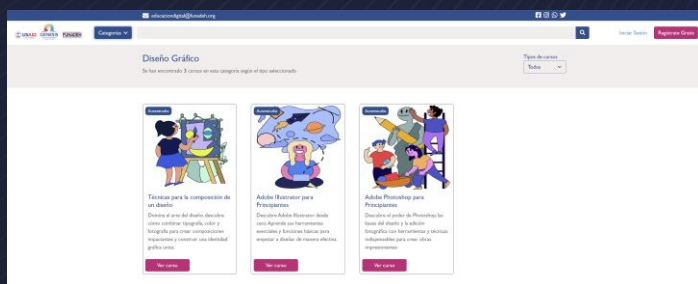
educaciondigital@funadeh.org

USAID GENERA FUNADEH

Categorías

Iniciar Sesión Registrate Gratis

Diseño Gráfico

Se han encontrado 3 cursos en esta categoría según el tipo seleccionado

Tipos de cursos
Todos

Autoestudio
Técnicas para la composición de un diseño
Domina el arte del diseño, descubre cómo combinar tipografía, color y fotografía para crear composiciones impactantes y construir una identidad gráfica única.
Ver curso

Autoestudio
Adobe Illustrator para Principiantes
Descubre Adobe Illustrator desde cero. Aprende sus herramientas esenciales y funciones básicas para empezar a diseñar de manera efectiva.
Ver curso

Autoestudio
Adobe Photoshop para Principiantes
Descubre el poder de Photoshop, las bases del diseño y la edición fotográfica con herramientas y técnicas indispensables para crear obras impresionantes.
Ver curso